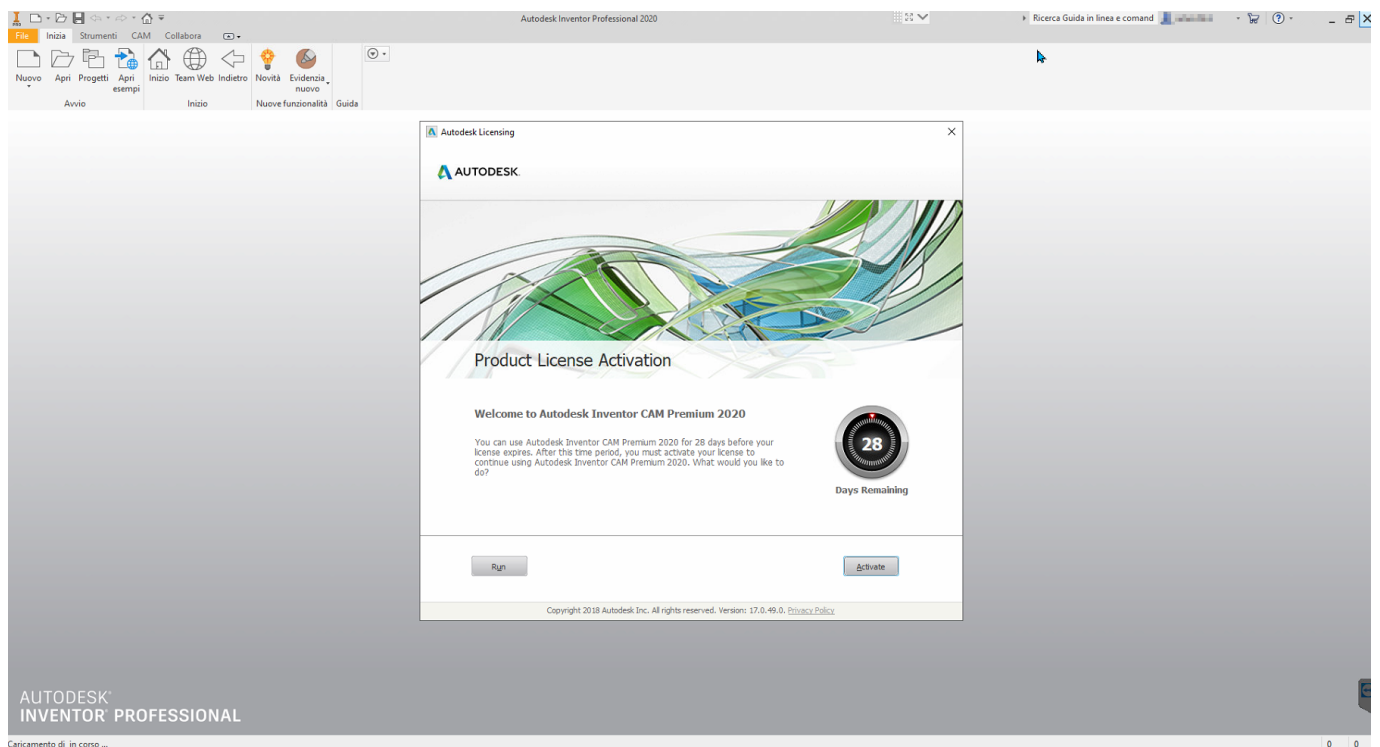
Autodesk Inventor Professional 2020

Ricerca Guida in linea e comand

File Inizia Strumenti CAM Collabora

Nuovo Apri Progetti Apri esempi
Avvio

Inizio Team Web Indietro
Inizio

Novità Evidenzia nuovo
Nuove funzionalità

Guida

Autodesk Licensing

AUTODESK.

Product License Activation

Welcome to Autodesk Inventor CAM Premium 2020

You can use Autodesk Inventor CAM Premium 2020 for 28 days before your license expires. After this time period, you must activate your license to continue using Autodesk Inventor CAM Premium 2020. What would you like to do?

28

Days Remaining

Run

Activate

Copyright 2018 Autodesk Inc. All rights reserved. Version: 17.0.49.0. Privacy Policy

AUTODESK®
INVENTOR® PROFESSIONAL

Caricamento di in corso ...

0 0